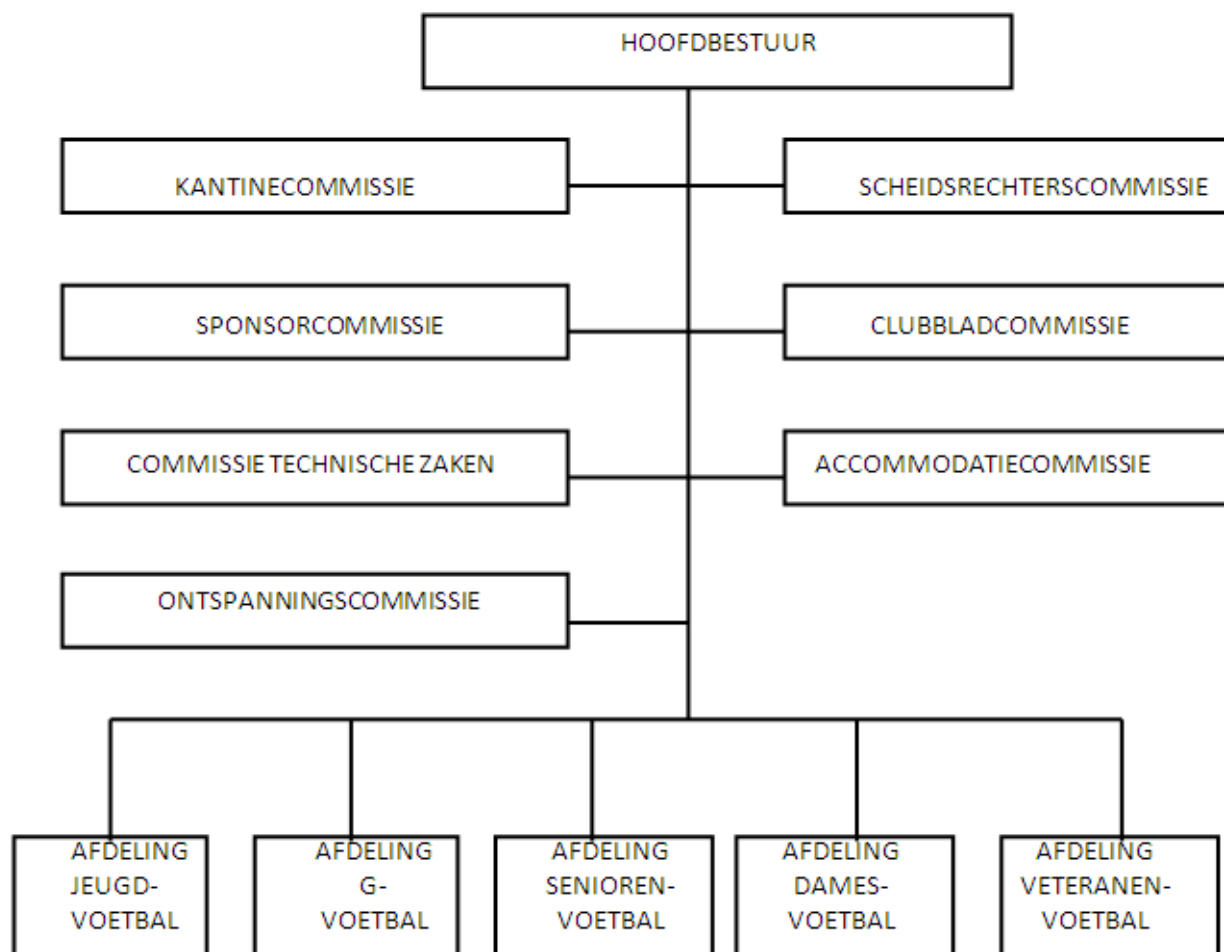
HOOFDBESTUUR

KANTINECOMMISSIE

SCHEIDSRECHTERSCOMMISSIE

SPONSORCOMMISSIE

CLUBBLADCOMMISSIE

COMMISSIE TECHNISCHE ZAKEN

ACCOMMODATIECOMMISSIE

ONTSPANNINGSCOMMISSIE

AFDELING JEUGD-VOETBAL

AFDELING G-VOETBAL

AFDELING SENIOREN-VOETBAL

AFDELING DAMES-VOETBAL

AFDELING VETERANEN-VOETBAL